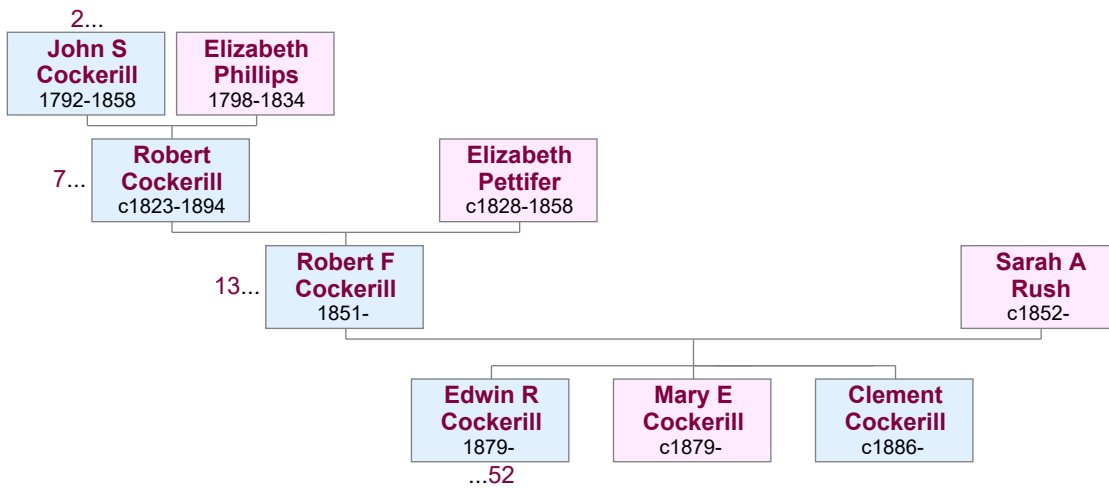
2...

John S Cockerill
1792-1858

Elizabeth Phillips
1798-1834

7...

Robert Cockerill
c1823-1894

Elizabeth Pettifer
c1828-1858

13...

Robert F Cockerill
1851-

Sarah A Rush
c1852-

Edwin R Cockerill
1879-

...52

Mary E Cockerill
c1879-

Clement Cockerill
c1886-